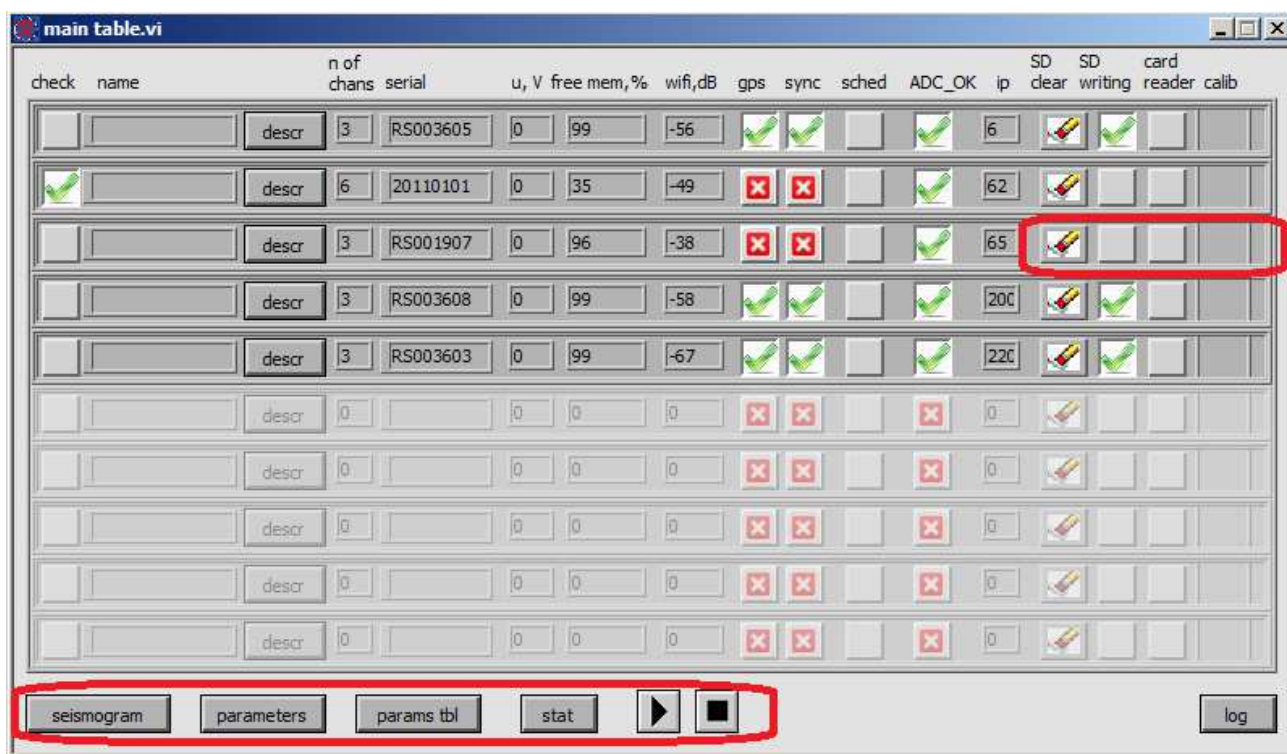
main table.vi

| check | name | | n of chans | serial | u, V | free mem,% | wifi,dB | gps | sync | sched | ADC_OK | ip | SD clear | SD writing | card reader | calib |
|---|---|---|---|---|---|---|---|---|---|---|---|---|---|---|---|---|
| | | descr | 3 | RS003605 | 0 | 99 | -56 | | | | | 6 | | | | |
| | | descr | 6 | 20110101 | 0 | 35 | -49 | | | | | 62 | | | | |
| | | descr | 3 | RS001907 | 0 | 96 | -38 | | | | | 65 | | | | |
| | | descr | 3 | RS003608 | 0 | 99 | -58 | | | | | 200 | | | | |
| | | descr | 3 | RS003603 | 0 | 99 | -67 | | | | | 220 | | | | |
| | | descr | 0 | | 0 | 0 | 0 | | | | | 0 | | | | |
| | | descr | 0 | | 0 | 0 | 0 | | | | | 0 | | | | |
| | | descr | 0 | | 0 | 0 | 0 | | | | | 0 | | | | |
| | | descr | 0 | | 0 | 0 | 0 | | | | | 0 | | | | |
| | | descr | 0 | | 0 | 0 | 0 | | | | | 0 | | | | |

seismogram parameters params tbl stat log